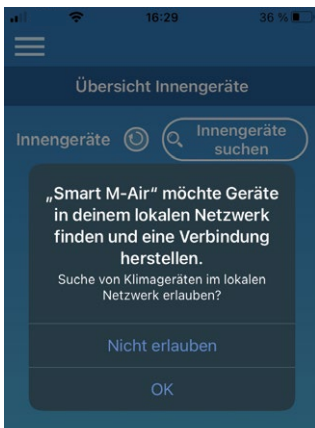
16:29 36 %

Übersicht Innengeräte

Innengeräte

Innengeräte suchen

„Smart M-Air" möchte Geräte in deinem lokalen Netzwerk finden und eine Verbindung herstellen.

Suche von Klimageräten im lokalen Netzwerk erlauben?

Nicht erlauben

OK